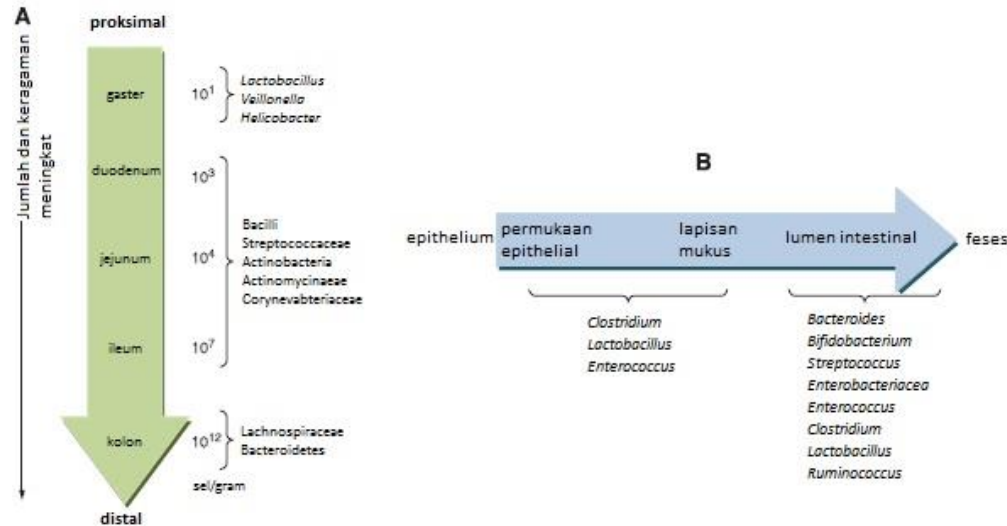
A

proksimal

Jumlah dan keragaman meningkat

gaster $10^1$ Lactobacillus Veillonella Helicobacter

duodenum $10^3$

jejunum $10^4$

ileum $10^7$

Bacilli
Streptococcaceae
Actinobacteria
Actinomycinaeae
Corynevabteriaceae

kolon $10^{12}$ Lachnospiraceae Bacteroidetes

sel/gram

distal

B

epithelium permukaan epithelial lapisan mukus lumen intestinal feses

Clostridium
Lactobacillus
Enterococcus

Bacteroides
Bifidobacterium
Streptococcus
Enterobacteriacea
Enterococcus
Clostridium
Lactobacillus
Ruminococcus